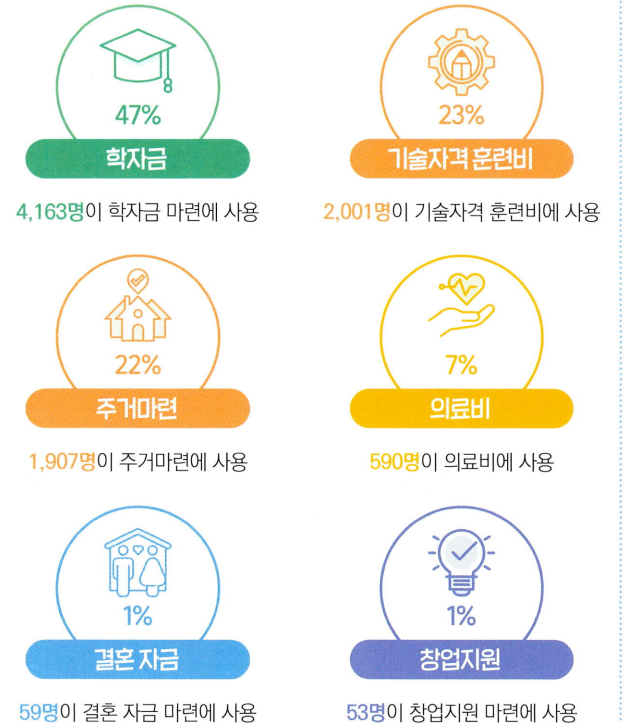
47%

학자금

4,163명이 학자금 마련에 사용

23%

기술자격 훈련비

2,001명이 기술자격 훈련비에 사용

22%

주거마련

1,907명이 주거마련에 사용

7%

의료비

590명이 의료비에 사용

1%

결혼 자금

59명이 결혼 자금 마련에 사용

1%

창업지원

53명이 창업지원 마련에 사용